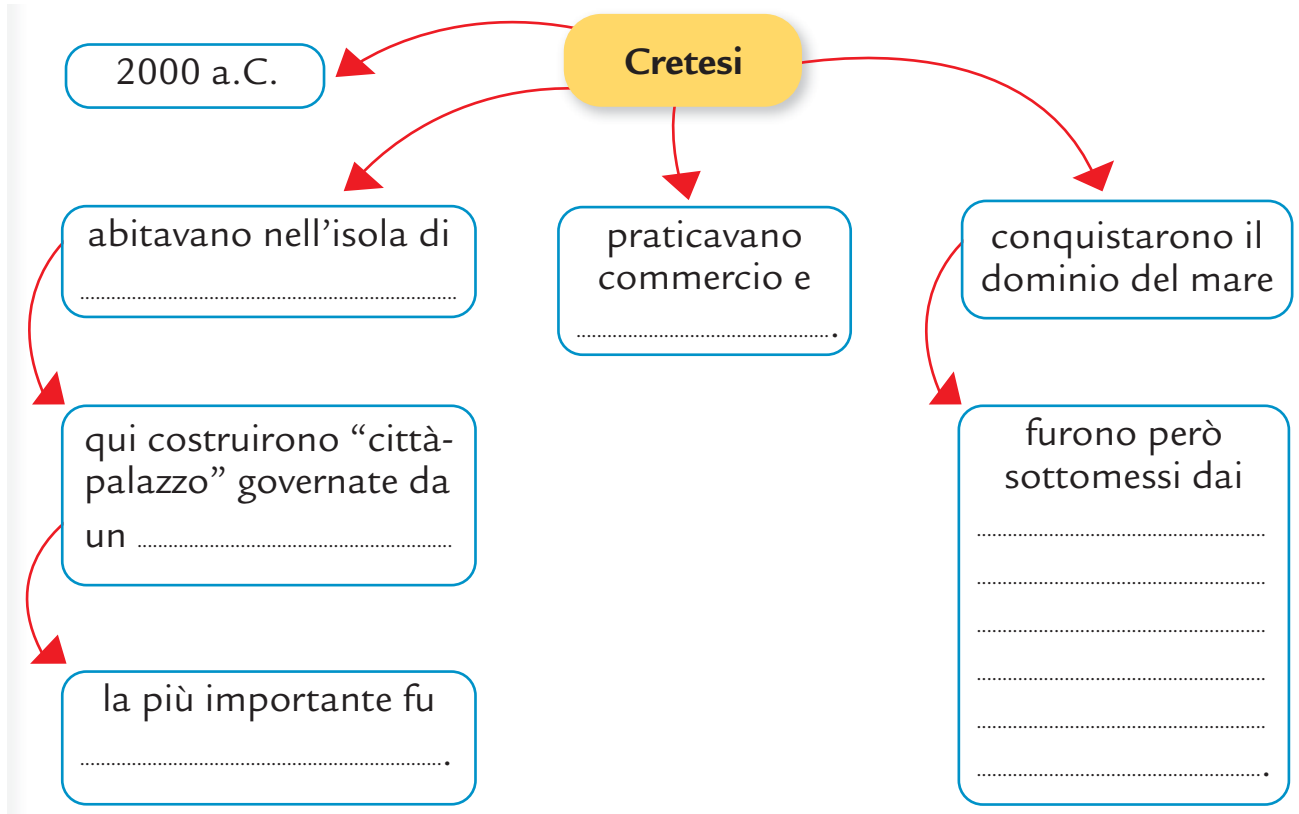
Cretesi

2000 a.C.

abitavano nell'isola di ..............................

qui costruirono "città-palazzo" governate da un ..............................

la più importante fu ..............................

praticavano commercio e ..............................

conquistarono il dominio del mare

furono però sottomessi dai ..............................
..............................
..............................
..............................
..............................
..............................